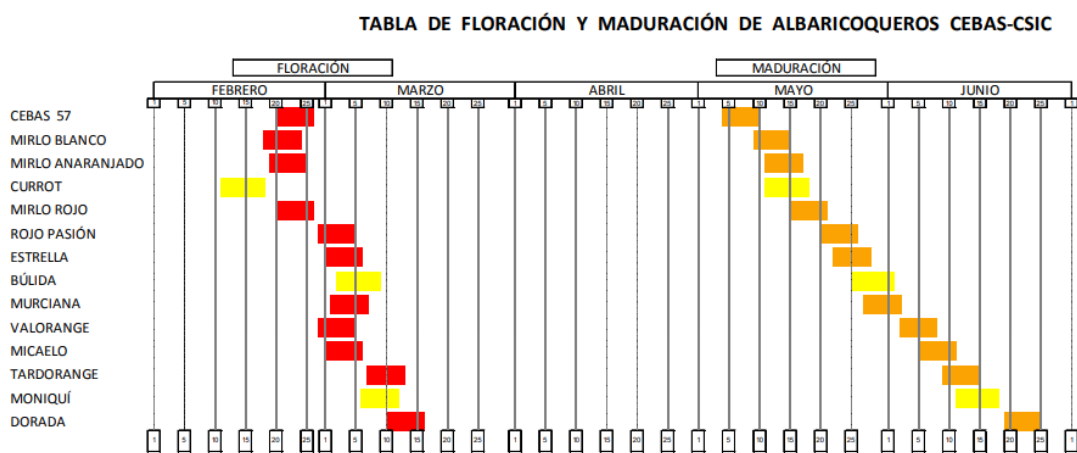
TABLA DE FLORACIÓN Y MADURACIÓN DE ALBARICOQUEROS CEBAS-CSIC

FLORACIÓN

MADURACIÓN

FEBRERO MARZO ABRIL MAYO JUNIO

1 5 10 15 20 25 1 5 10 15 20 25 1 5 10 15 20 25 1 5 10 15 20 25 1 5 10 15 20 25 1

CEBAS 57
MIRLO BLANCO
MIRLO ANARANJADO
CURROT
MIRLO ROJO
ROJO PASIÓN
ESTRELLA
BÚLIDA
MURCIANA
VALORANGE
MICAELO
TARDORANGE
MONIQUÍ
DORADA

1 5 10 15 20 25 1 5 10 15 20 25 1 5 10 15 20 25 1 5 10 15 20 25 1 5 10 15 20 25 1